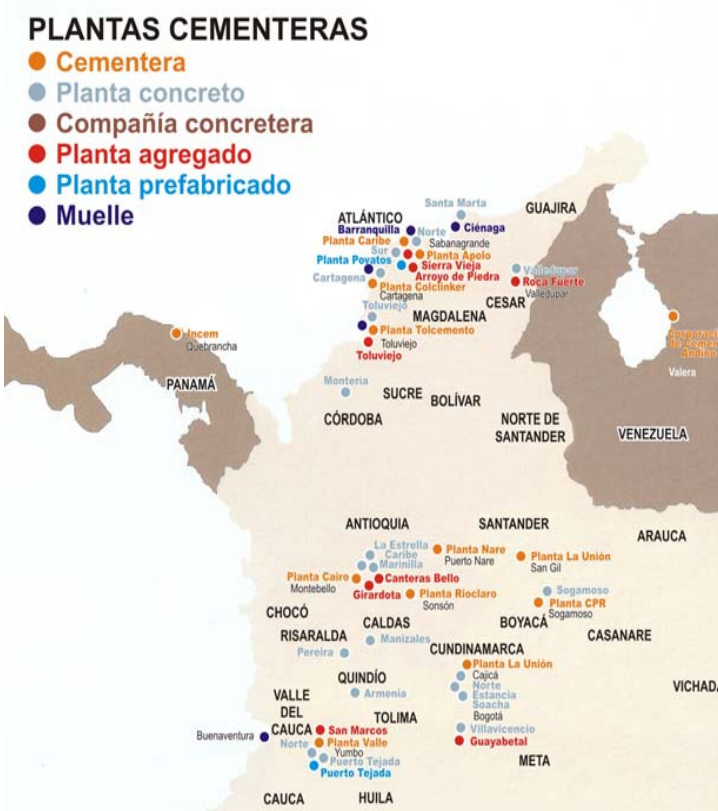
PLANTAS CEMENTERAS
Cementera
Planta concreto
Compañía concretera
Planta agregado
Planta prefabricado
Muelle

Santa Marta
GUAJIRA
ATLÁNTICO
Barranquilla
Norte
Ciénaga
Planta Caribe
Sur
Sabanagrande
Planta Apolo
Planta Povatos
Sierra Vieja
Arroyo de Piedra
Cartagena
Planta Colclinker
Cartagena
Valledupar
Roca Fuerte
Valledupar
CESAR
Toluviejo
MAGDALENA
Planta Tolcemento
Toluviejo
Toluviejo
Incem
Quebrancha
Corporación de Cemento Andino
Valera
PANAMÁ
Montería
SUCRE
BOLÍVAR
CÓRDOBA
NORTE DE SANTANDER
VENEZUELA
ANTIOQUIA
SANTANDER
ARAUCA
La Estrella
Caribe
Marinilla
Planta Nare
Puerto Nare
Planta La Unión
San Gil
Planta Cairo
Montebello
Canteras Bello
Girardota
Planta Rioclaro
Sonsón
Sogamoso
Planta CPR
Sogamoso
CHOCÓ
CALDAS
BOYACÁ
CASANARE
RISARALDA
Manizales
CUNDINAMARCA
Pereira
Planta La Unión
QUINDÍO
Cajicá
Norte
Estancia
Soacha
Bogotá
Armenia
VICHADA
VALLE DEL CAUCA
TOLIMA
Buenaventura
San Marcos
Norte
Planta Valle
Yumbo
Puerto Tejada
Puerto Tejada
Villavicencio
Guayabetal
META
CAUCA
HUILA